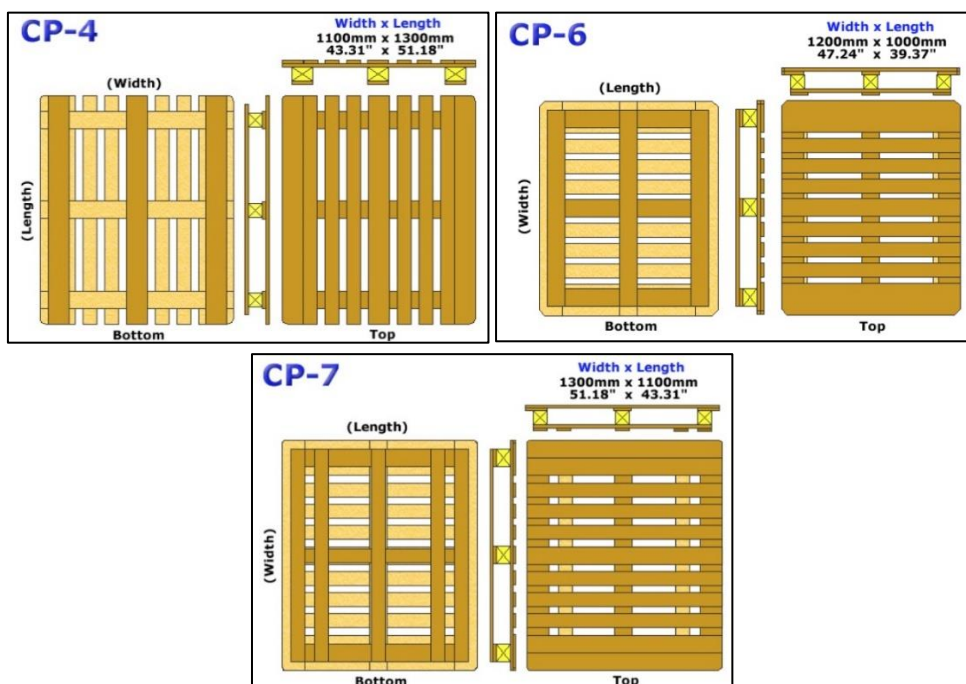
CP-4

Width x Length
1100mm x 1300mm
43.31" x 51.18"

(Width)

(Length)

Bottom

Top

CP-6

Width x Length
1200mm x 1000mm
47.24" x 39.37"

(Length)

(Width)

Bottom

Top

CP-7

Width x Length
1300mm x 1100mm
51.18" x 43.31"

(Length)

(Width)

Bottom

Top